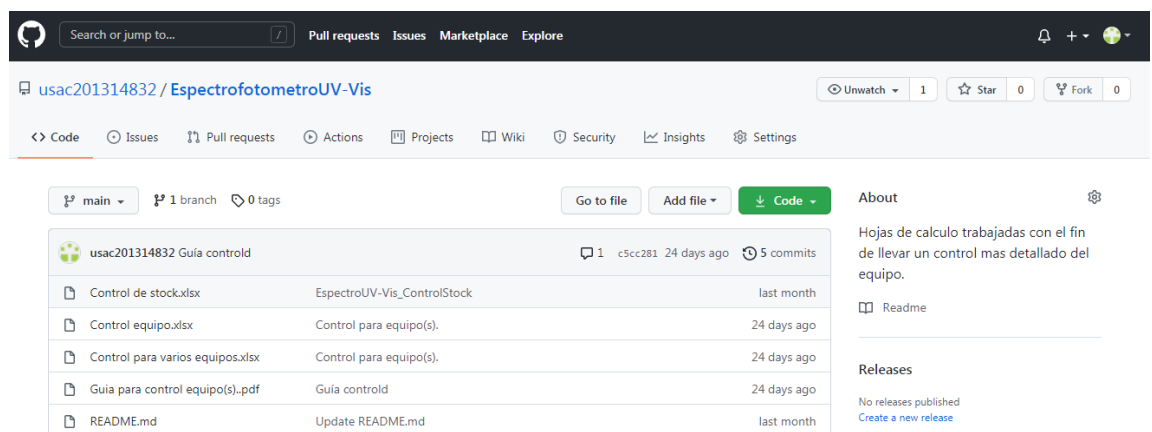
Search or jump to... / Pull requests Issues Marketplace Explore

usac201314832 / EspectrofotometroUV-Vis

Unwatch 1 Star 0 Fork 0

Code Issues Pull requests Actions Projects Wiki Security Insights Settings

main 1 branch 0 tags

Go to file Add file Code

usac201314832 Guía controld 1 c5cc281 24 days ago 5 commits

| | | |
|---|---|---|
| Control de stock.xlsx | EspectroUV-Vis_ControlStock | last month |
| Control equipo.xlsx | Control para equipo(s). | 24 days ago |
| Control para varios equipos.xlsx | Control para equipo(s). | 24 days ago |
| Guia para control equipo(s)..pdf | Guía controld | 24 days ago |
| README.md | Update README.md | last month |

About

Hojas de calculo trabajadas con el fin de llevar un control mas detallado del equipo.

Readme

Releases

No releases published
Create a new release